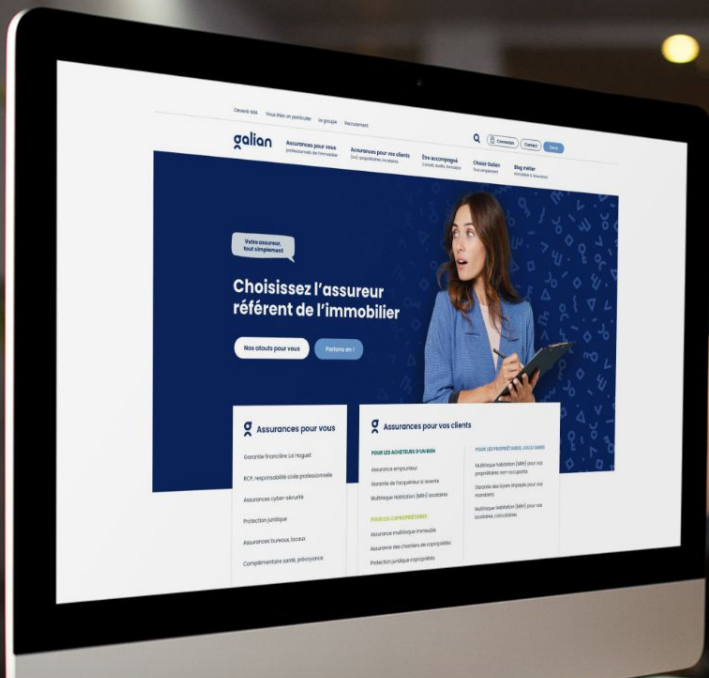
Devenir SBA Vous êtes un particulier Le groupe Recrutement

galian

Assurances pour vous
professionnels de l'immobilier

Assurances pour vos clients
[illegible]

Être accompagné
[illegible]

Choisir Galian
Tout simplement

Blog métier
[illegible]

Connexion Contact Devis

Votre assureur, tout simplement

Choisissez l'assureur référent de l'immobilier

Nos atouts pour vous

Parlons en !

Assurances pour vous

Garantie financière Loi Hoguet

RCP, responsabilité civile professionnelle

Assurances cyber-sécurité

Protection juridique

Assurances bureaux, locaux

Complémentaire santé, prévoyance

Assurances pour vos clients

POUR LES ACHETEURS D'UN BIEN

Assurance emprunteur

Garantie de l'acquéreur à revente

Multirisque Habitation (MRH) locataire

POUR LES COPROPRIÉTAIRES

Assurance multirisque immeuble

Assurance des chantiers de copropriété

Protection juridique copropriétés

POUR LES PROPRIÉTAIRES BAILLEURS

Multirisque Habitation (MRH) pour vos propriétaires non occupants

Garantie des loyers impayés pour vos mandants

Multirisque Habitation (MRH) pour vos locataires, colocataires